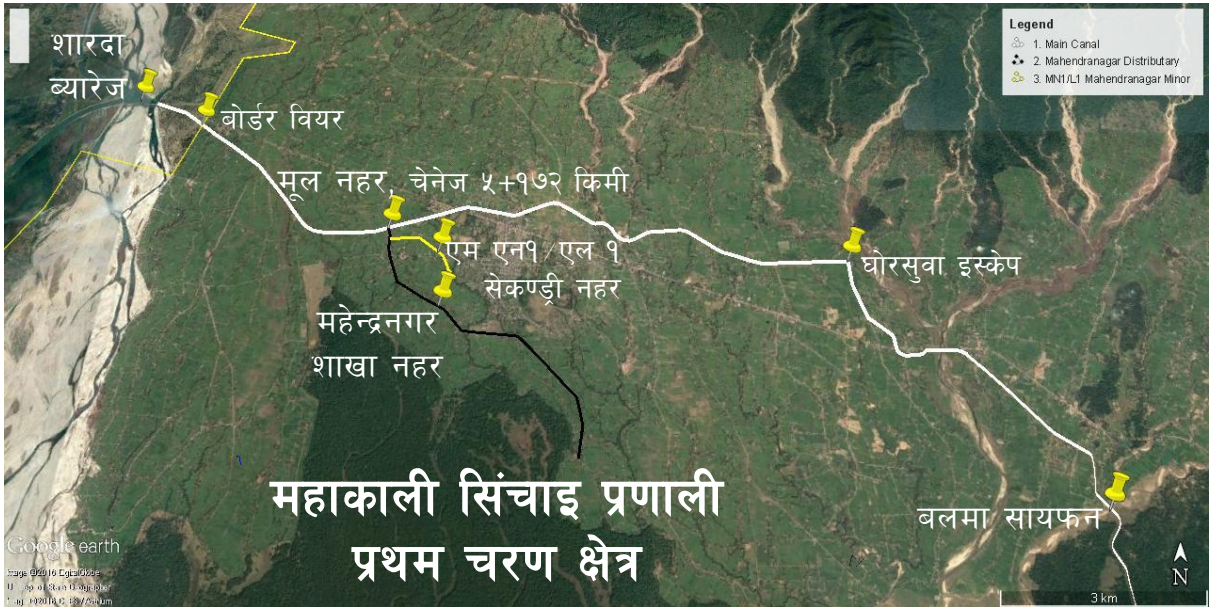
शारदा ब्यारेज

बोर्डर वियर

मूल नहर, चेनेज ५+१७२ किमी

एम एन१/एल १ सेकण्ड्री नहर

घोरसुवा इस्केप

महेन्द्रनगर शाखा नहर

Legend
1. Main Canal
2. Mahendranagar Distributary
3. MN1/L1 Mahendranagar Minor

महाकाली सिंचाइ प्रणाली
प्रथम चरण क्षेत्र

बलमा सायफन

Google earth

Image ©2016 DigitalGlobe
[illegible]
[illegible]

N

3 km